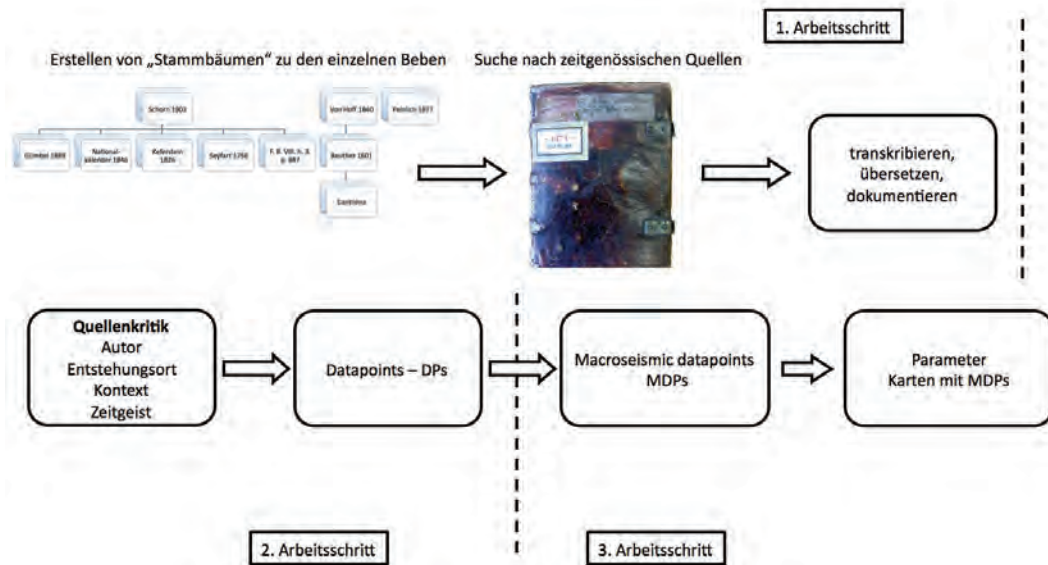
1. Arbeitsschritt

Erstellen von „Stammbäumen“ zu den einzelnen Beben

Schorn 1902

Gümbel 1889

National-kalender 1846

Kalender-1826

Seyfart 1756

F. B. Vol. h. 3. p. 887

Von Hoff 1840

Perrich 1877

Besthier 1601

Santinus

Suche nach zeitgenössischen Quellen

transkribieren, übersetzen, dokumentieren

Quellenkritik
Autor
Entstehungsort
Kontext
Zeitgeist

Datapoints – DPs

Macroseismic datapoints MDPs

Parameter
Karten mit MDPs

2. Arbeitsschritt

3. Arbeitsschritt